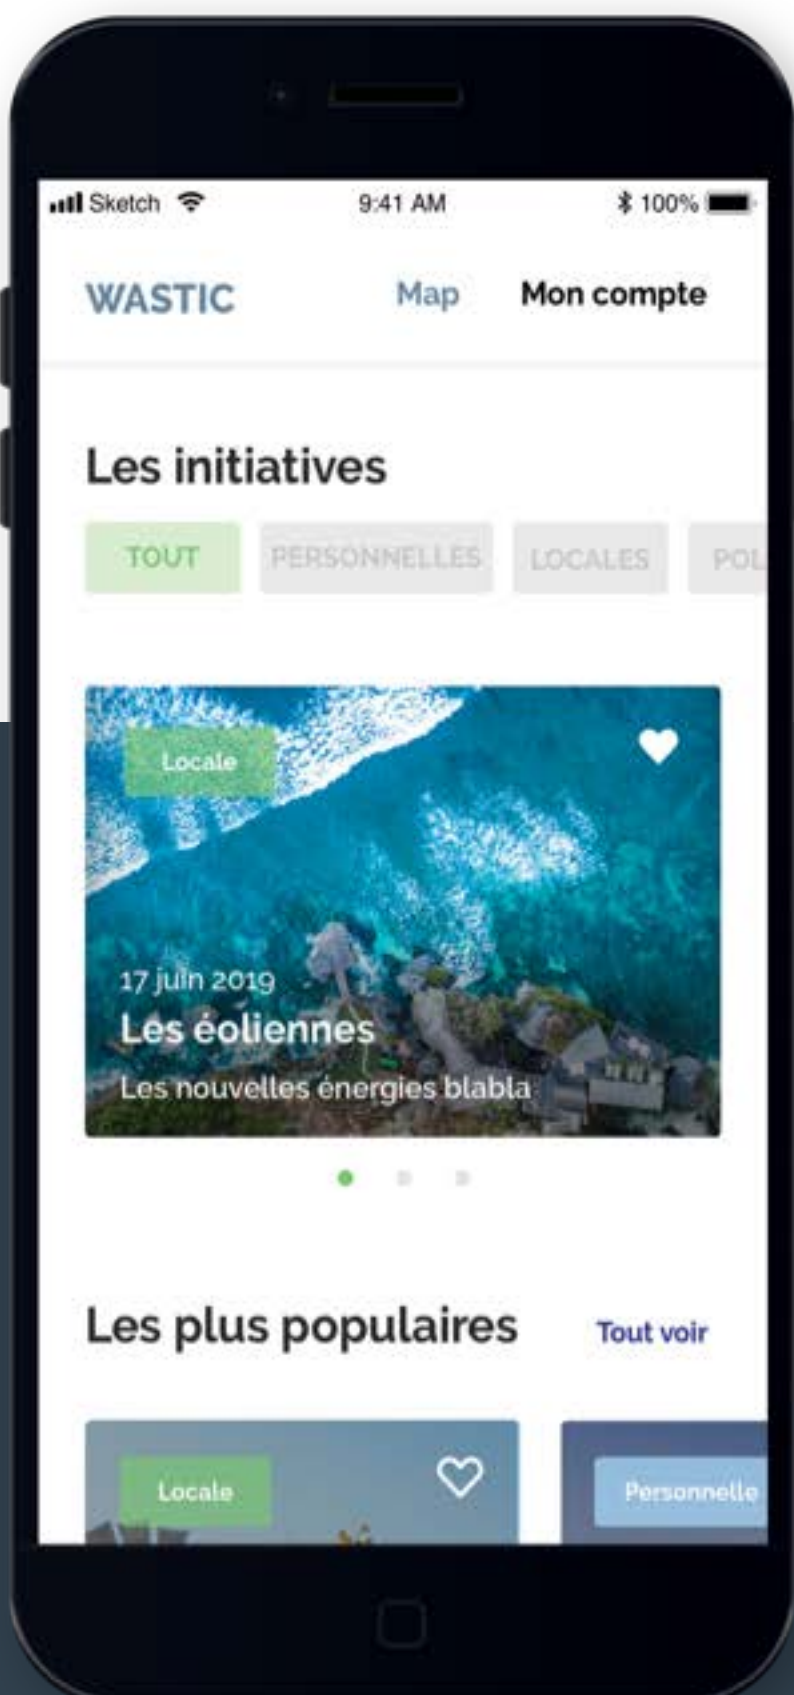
Sketch 9:41 AM 100%

WASTIC Map Mon compte

Les initiatives

TOUT PERSONNELLES LOCALES POL

Locale

17 juin 2019
Les éoliennes
Les nouvelles énergies blabla

Les plus populaires Tout voir

Locale

Personnelle